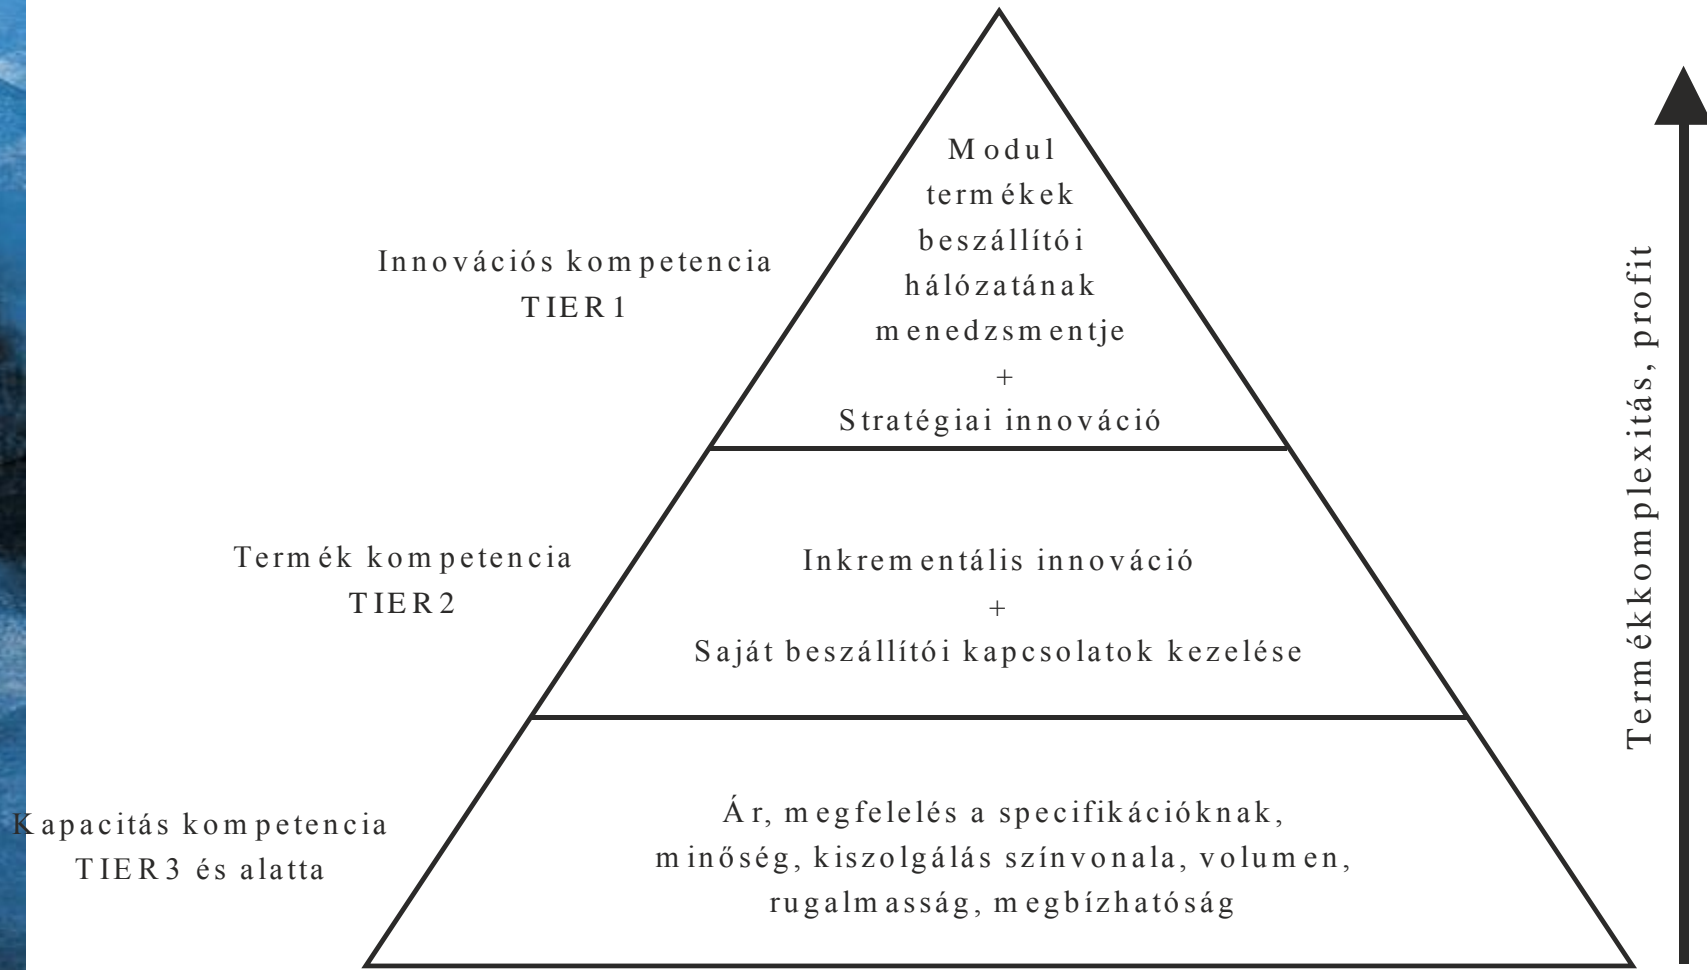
Modul termékek beszállítói hálózatának menedzsmentje
+
Stratégiai innováció

Innovációs kompetencia
TIER1

Termék kompetencia
TIER2

Inkrementális innováció
+
Saját beszállítói kapcsolatok kezelése

Kapacitás kompetencia
TIER3 és alatta

Ár, megfelelés a specifikációknak, minőség, kiszolgálás színvonala, volumen, rugalmasság, megbízhatóság

Termékkomplexitás, profit